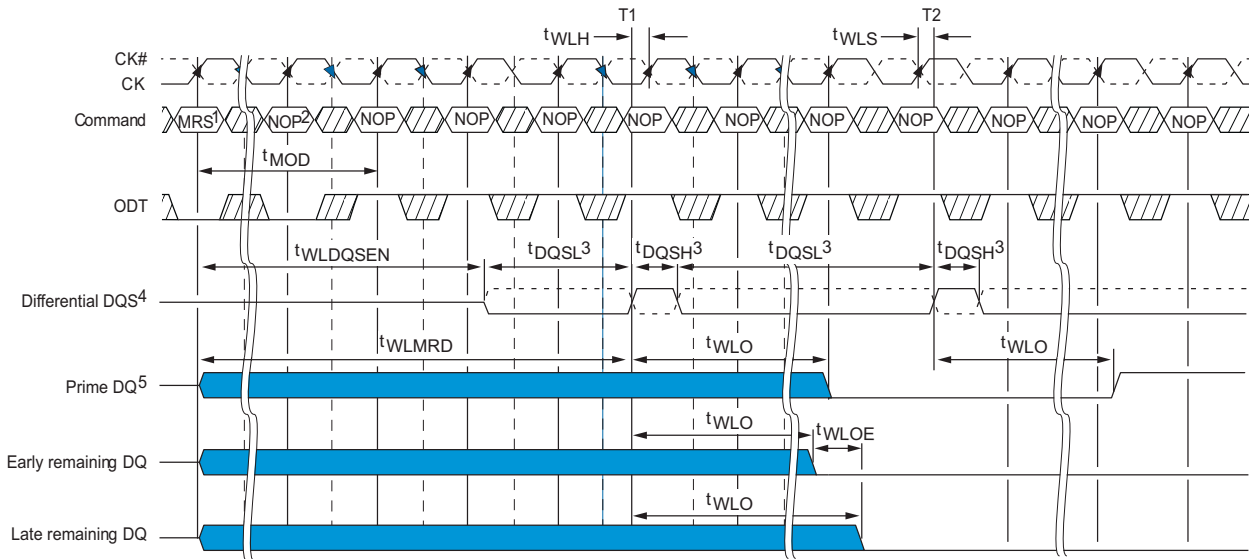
T1

T2

$t_{WLH}$

$t_{WLS}$

CK#

CK

Command

MRS$^1$

NOP$^2$

NOP

NOP

NOP

NOP

NOP

NOP

NOP

NOP

NOP

NOP

$t_{MOD}$

ODT

$t_{WLDQSEN}$

$t_{DQSL}^3$

$t_{DQSH}^3$

$t_{DQSL}^3$

$t_{DQSH}^3$

Differential DQS$^4$

$t_{WLMRD}$

$t_{WLO}$

$t_{WLO}$

Prime DQ$^5$

$t_{WLO}$

$t_{WLOE}$

Early remaining DQ

$t_{WLO}$

Late remaining DQ